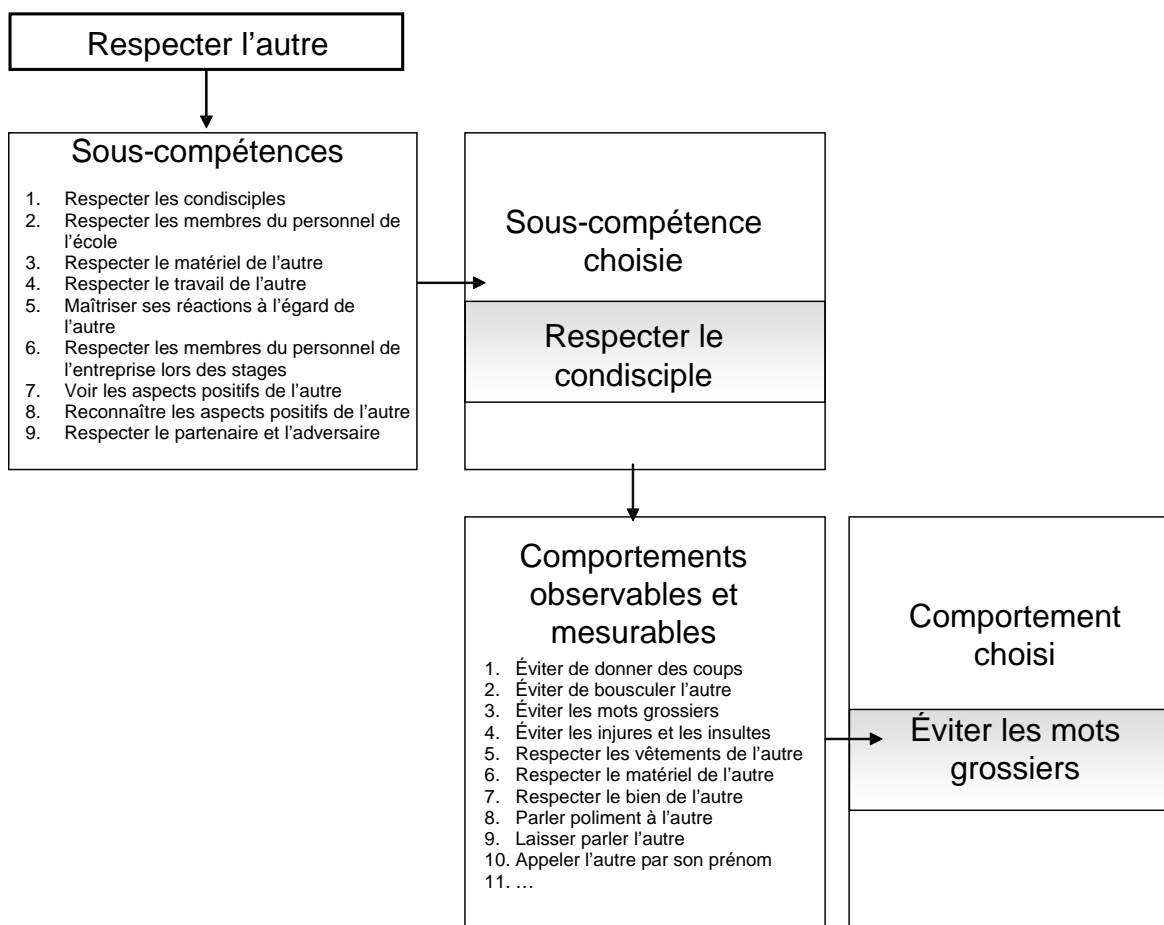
Respecter l’autre

Sous-compétences

1. Respecter les condisciples
2. Respecter les membres du personnel de l’école
3. Respecter le matériel de l’autre
4. Respecter le travail de l’autre
5. Maîtriser ses réactions à l’égard de l’autre
6. Respecter les membres du personnel de l’entreprise lors des stages
7. Voir les aspects positifs de l’autre
8. Reconnaître les aspects positifs de l’autre
9. Respecter le partenaire et l’adversaire

Sous-compétence choisie

Respecter le condisciple

Comportements observables et mesurables

1. Éviter de donner des coups
2. Éviter de bousculer l’autre
3. Éviter les mots grossiers
4. Éviter les injures et les insultes
5. Respecter les vêtements de l’autre
6. Respecter le matériel de l’autre
7. Respecter le bien de l’autre
8. Parler poliment à l’autre
9. Laisser parler l’autre
10. Appeler l’autre par son prénom
11. …

Comportement choisi

Éviter les mots grossiers